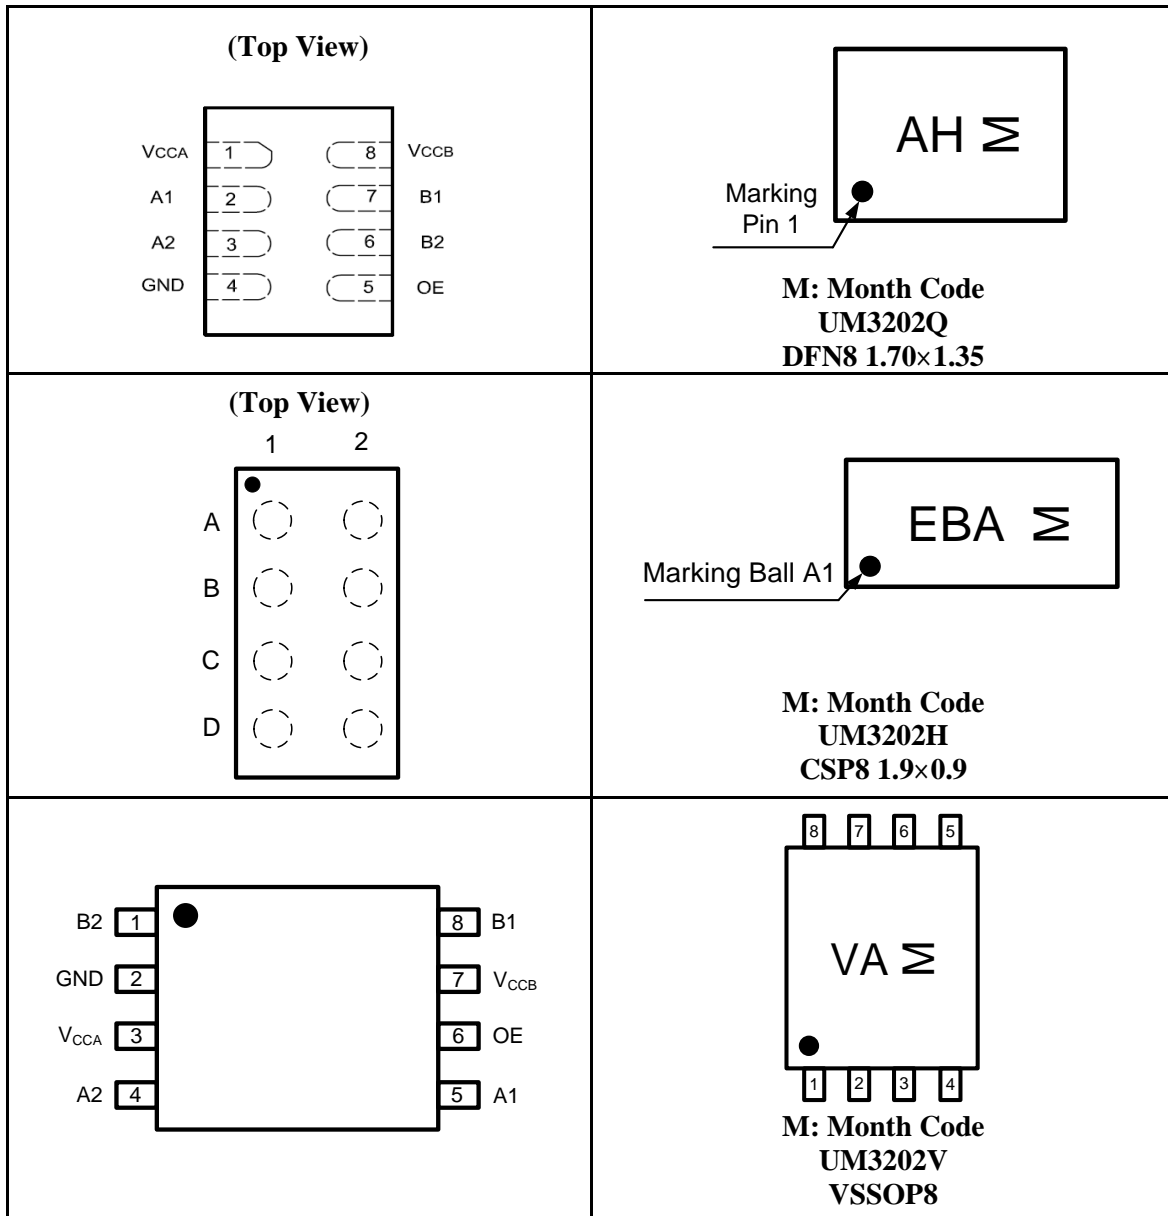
| (Top View) VCCA 1 A1 2 A2 3 GND 4 8 VCCB 7 B1 6 B2 5 OE | AH M Marking Pin 1 M: Month Code UM3202Q DFN8 1.70×1.35 |
|---|---|
| (Top View) 1 2 A B C D | EBA M Marking Ball A1 M: Month Code UM3202H CSP8 1.9×0.9 |
| B2 1 GND 2 $V_{CCA}$ 3 A2 4 8 B1 7 $V_{CCB}$ 6 OE 5 A1 | 8 7 6 5 VA M 1 2 3 4 M: Month Code UM3202V VSSOP8 |